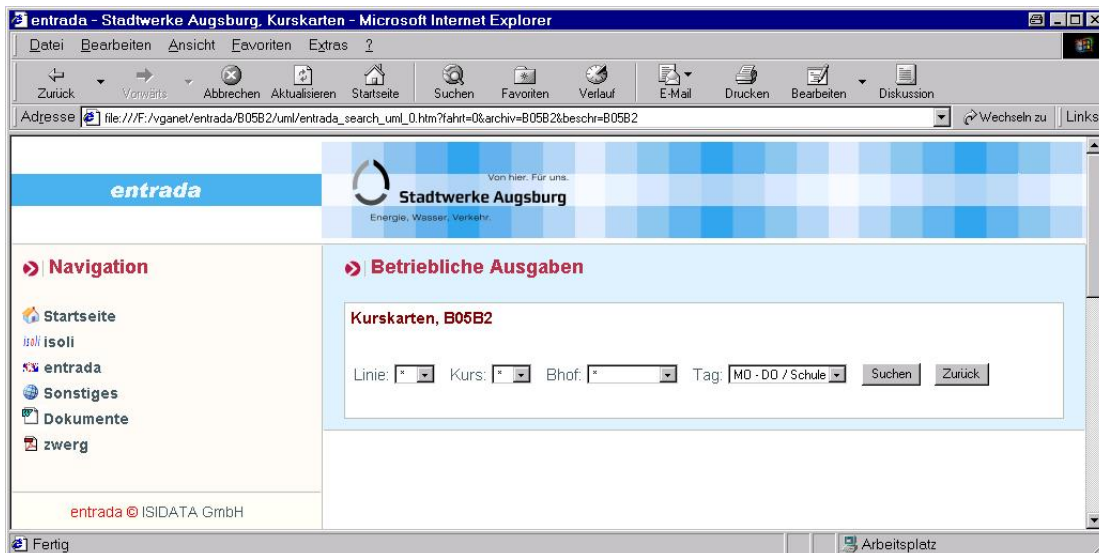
entrada - Stadtwerke Augsburg, Kurskarten - Microsoft Internet Explorer

Datei Bearbeiten Ansicht Favoriten Extras ?

Zurück Vorwärts Abbrechen Aktualisieren Startseite Suchen Favoriten Verlauf E-Mail Drucken Bearbeiten Diskussion

Adresse file:///F:/vganet/entrada/B05B2/uml/entrada_search_uml_0.htm?fahrt=0&archiv=B05B2&beschr=B05B2

Wechseln zu Links

entrada

Von hier. Für uns.
Stadtwerke Augsburg
Energie, Wasser, Verkehr.

Navigation

Startseite
isoli isoli
entrada
Sonstiges
Dokumente
zwerg

entrada © ISIDATA GmbH

Betriebliche Ausgaben

Kurskarten, B05B2

Linie: * Kurs: * Bhof: * Tag: MO - DO / Schule Suchen Zurück

Fertig

Arbeitsplatz